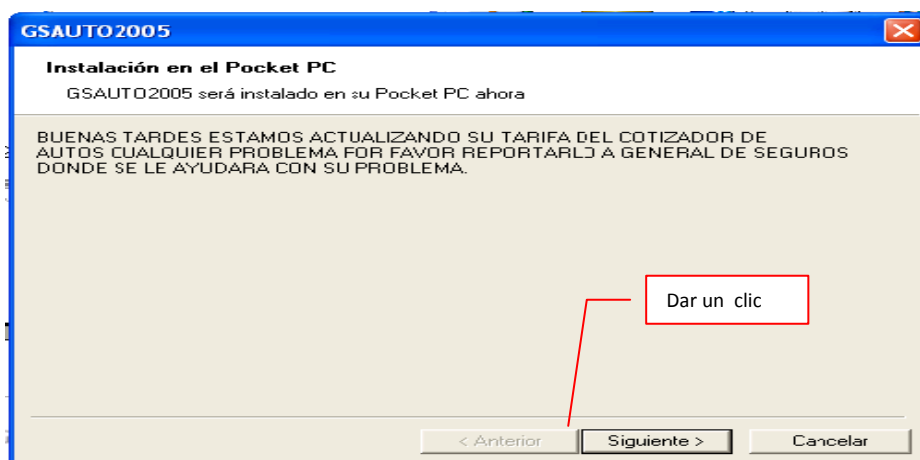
GSAUTO2005

Instalación en el Pocket PC

GSAUTO2005 será instalado en su Pocket PC ahora

BUENAS TARDES ESTAMOS ACTUALIZANDO SU TARIFA DEL COTIZADOR DE AUTOS CUALQUIER PROBLEMA POR FAVOR REPORTARLO A GENERAL DE SEGUROS DONDE SE LE AYUDARA CON SU PROBLEMA.

Dar un clic

< Anterior

Siguiente >

Cancelar